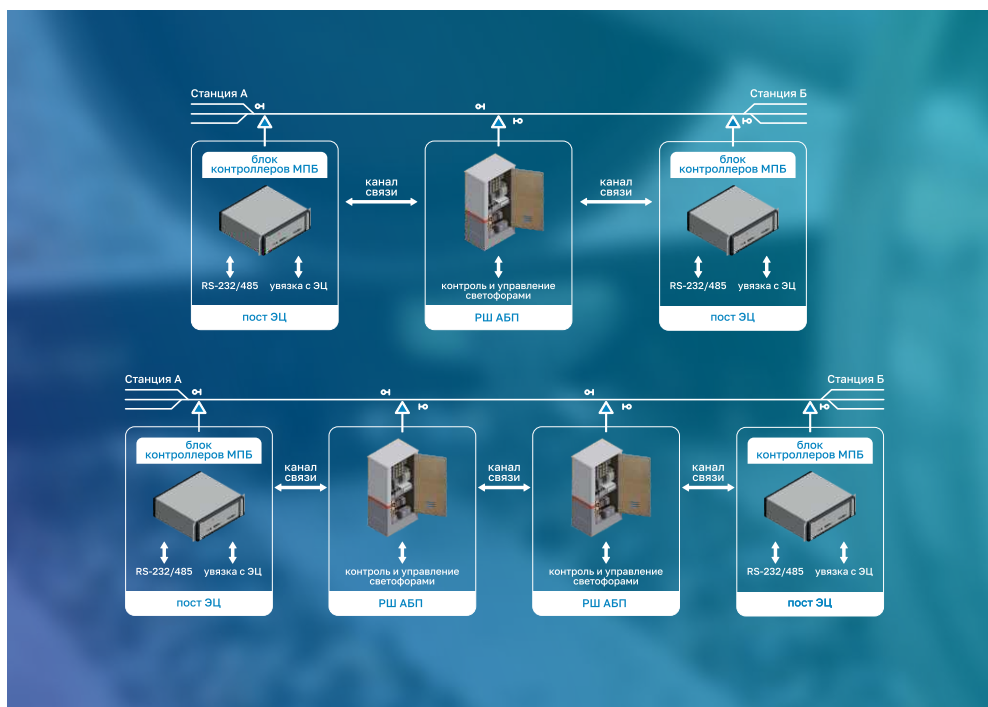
Станция А

Станция Б

блок контроллеров МПБ

канал связи

канал связи

блок контроллеров МПБ

RS-232/485

увязка с ЭЦ

контроль и управление светофорами

RS-232/485

увязка с ЭЦ

пост ЭЦ

РШ АБП

пост ЭЦ

Станция А

Станция Б

блок контроллеров МПБ

канал связи

канал связи

канал связи

блок контроллеров МПБ

RS-232/485

увязка с ЭЦ

контроль и управление светофорами

контроль и управление светофорами

RS-232/485

увязка с ЭЦ

пост ЭЦ

РШ АБП

РШ АБП

пост ЭЦ